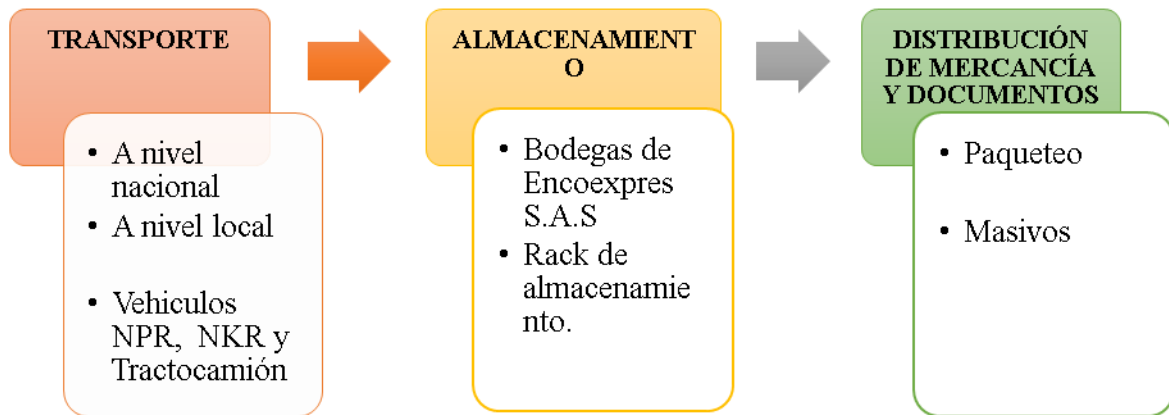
TRANSPORTE

- A nivel nacional
- A nivel local

- Vehiculos NPR, NKR y Tractocamión

ALMACENAMIENTO

- Bodegas de Encoexpres S.A.S
- Rack de almacenamiento.

DISTRIBUCIÓN DE MERCANCÍA Y DOCUMENTOS

- Paqueteo

- Masivos